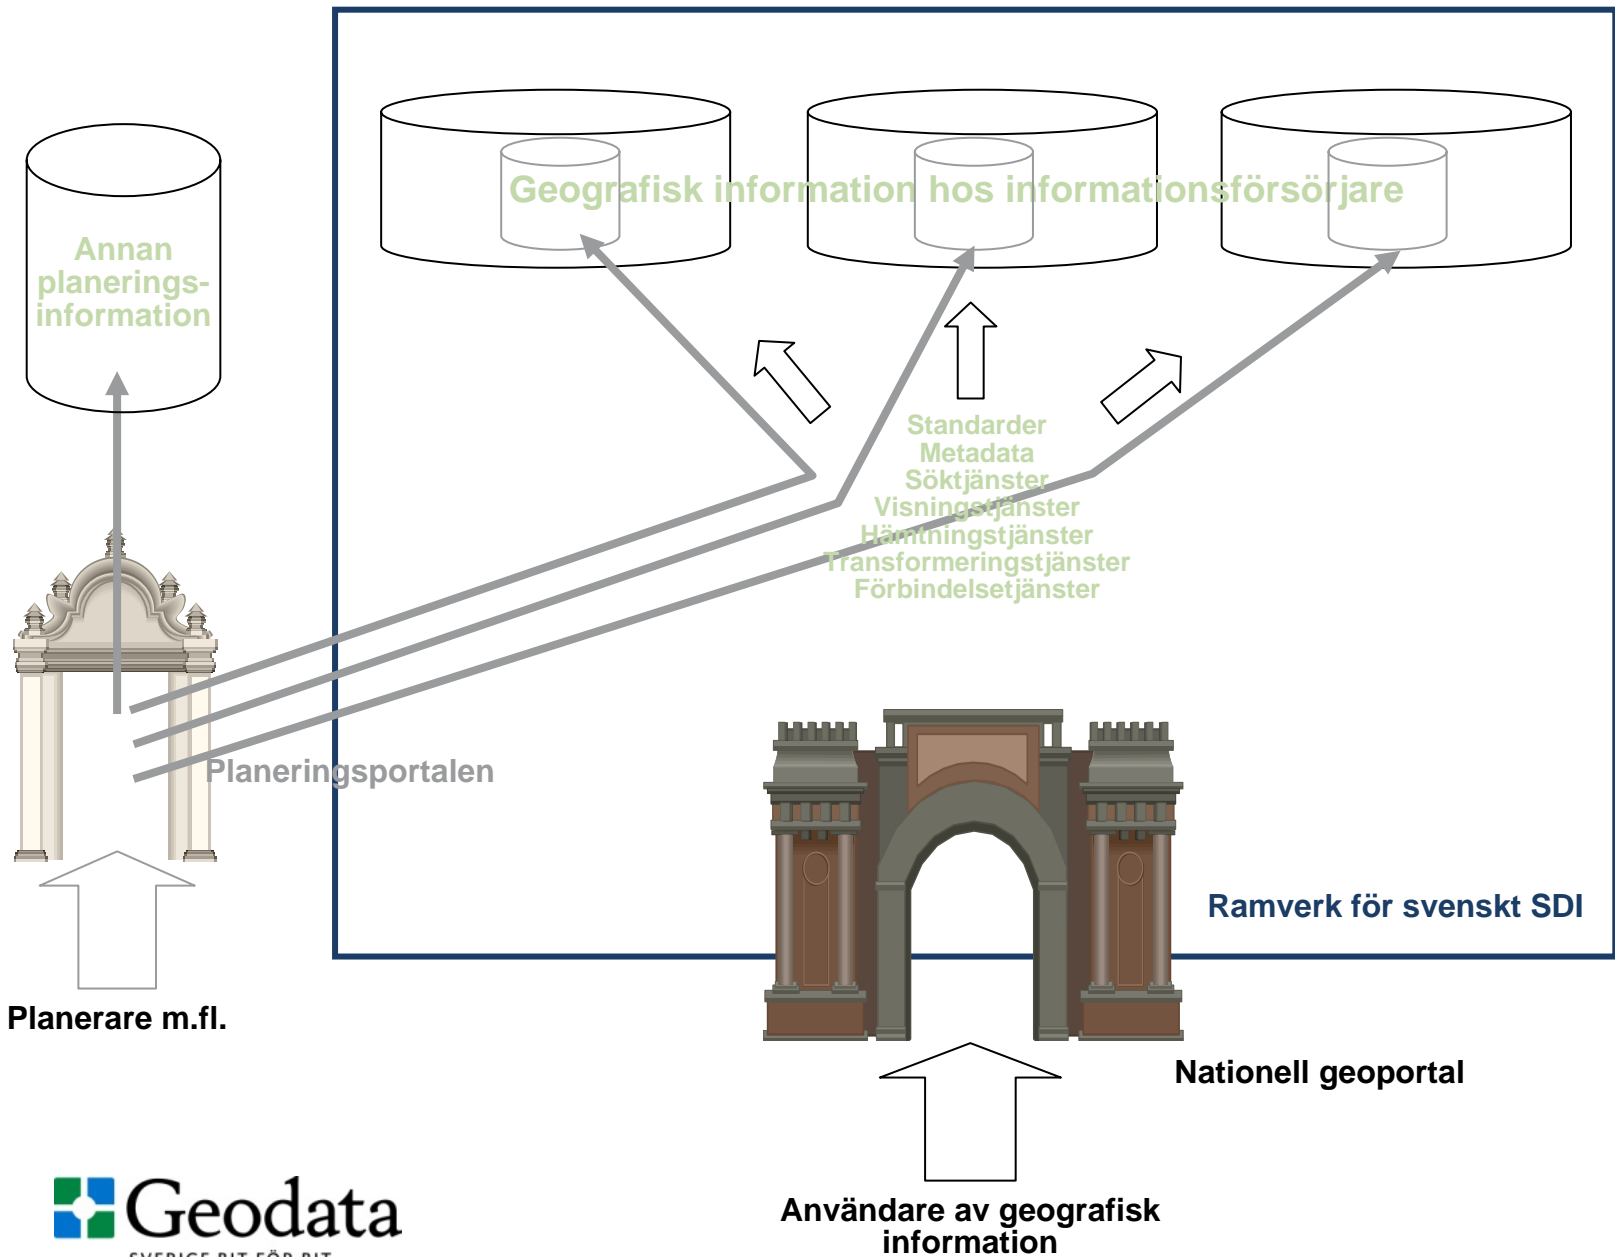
Geografisk information hos informationsförsörjare

Annan planerings-information

Standarder
Metadata
Söktjänster
Visningstjänster
Hämtningstjänster
Transformeringstjänster
Förbindelsetjänster

Planeringsportalen

Ramverk för svenskt SDI

Planerare m.fl.

Nationell geoportal

Användare av geografisk information

Geodata
SVERIGE BIT FÖR BIT